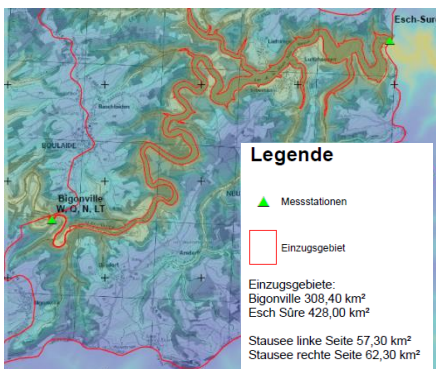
Esch-Sur

BOULAIDE

Bigonville
W, O, N, LT

Legende

Messstationen

Einzugsgebiet

Einzugsgebiete:
Bigonville 308,40 km²
Esch Sûre 428,00 km²

Stausee linke Seite 57,30 km²
Stausee rechte Seite 62,30 km²